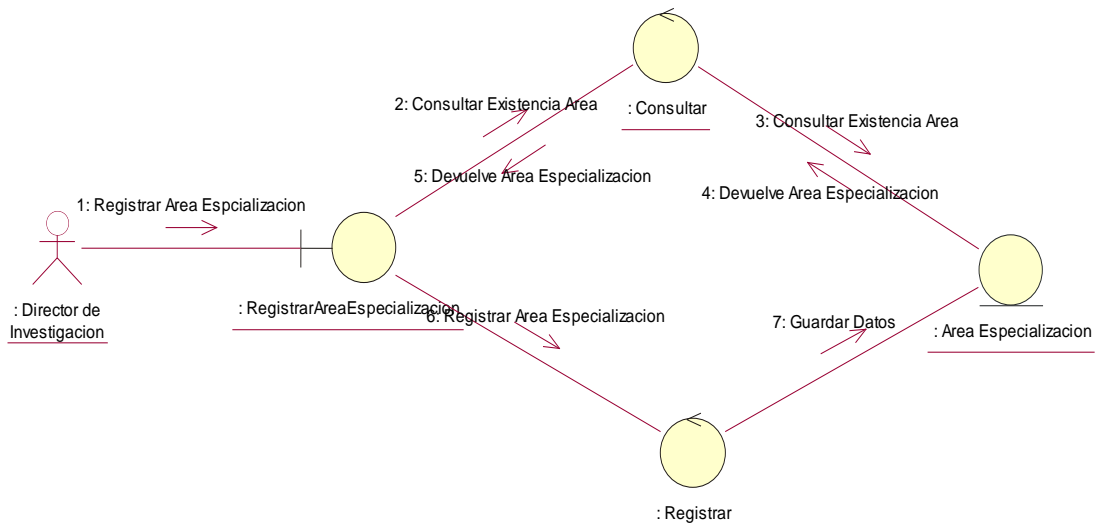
2: Consultar Existencia Area

: Consultar

3: Consultar Existencia Area

5: Devuelve Area Especializacion

4: Devuelve Area Especializacion

1: Registrar Area Espcializacion

: Director de Investigacion

: RegistrarAreaEspecializacion

6: Registrar Area Especializacion

7: Guardar Datos

: Area Especializacion

: Registrar